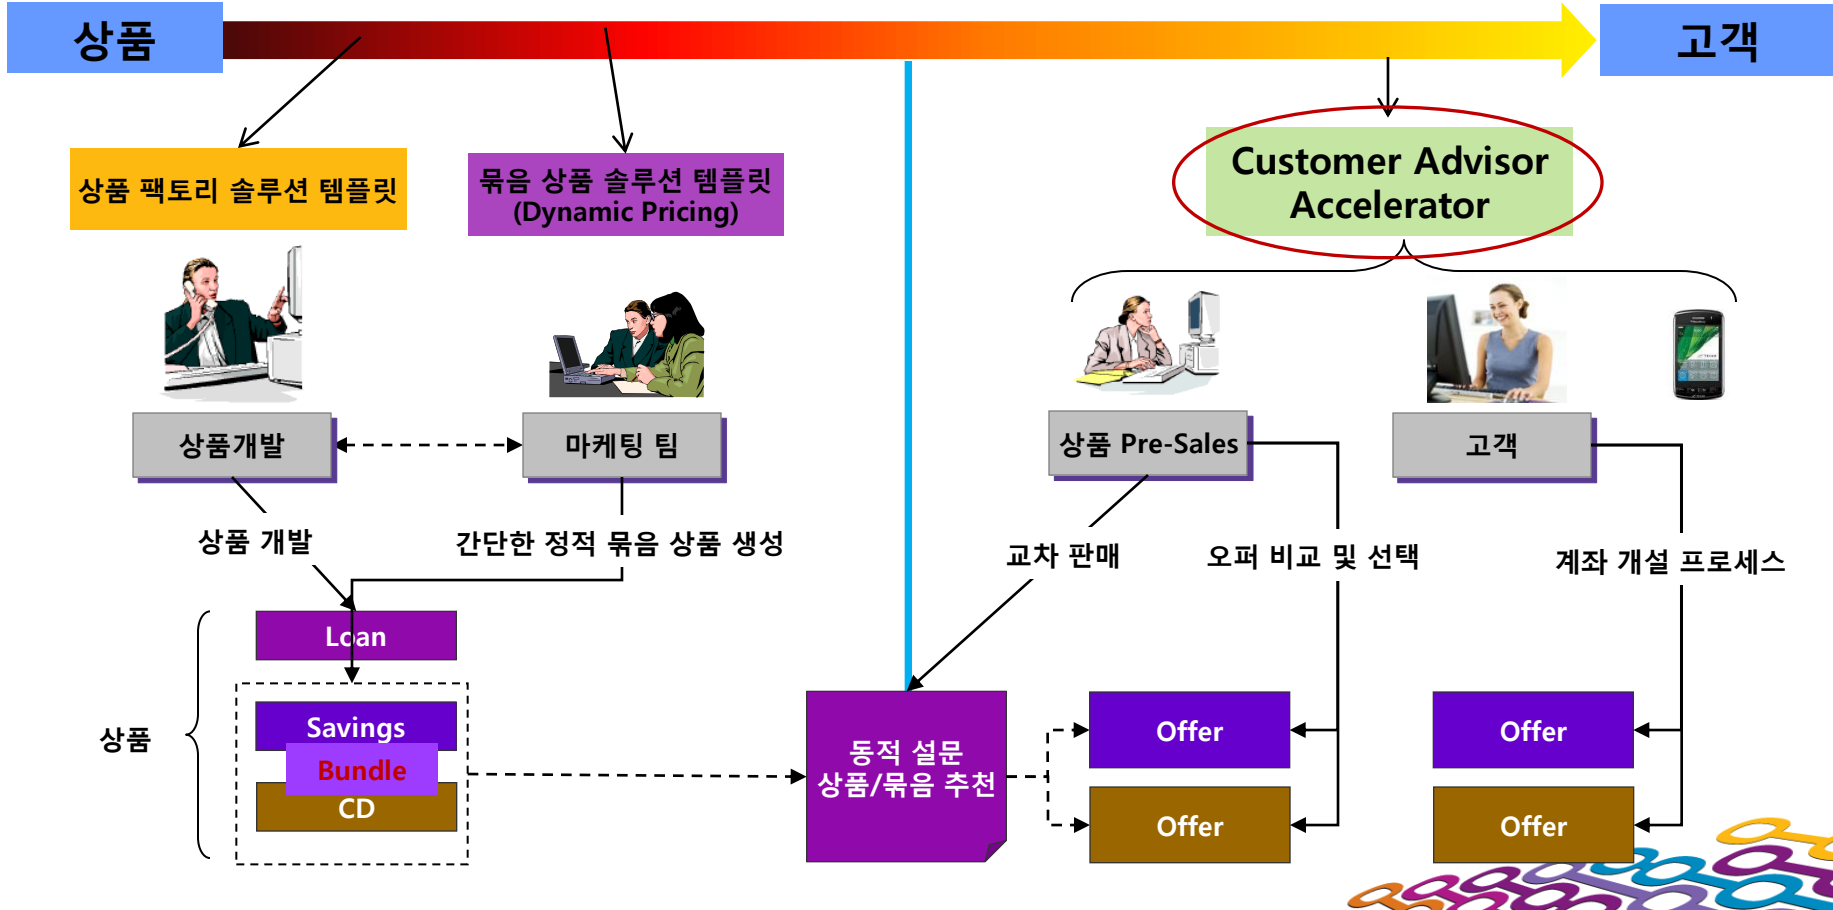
상품

고객

상품 팩토리 솔루션 템플릿

묶음 상품 솔루션 템플릿 (Dynamic Pricing)

Customer Advisor Accelerator

상품개발

마케팅 팀

상품 Pre-Sales

고객

상품 개발

간단한 정적 묶음 상품 생성

교차 판매

오퍼 비교 및 선택

계좌 개설 프로세스

상품

Loan

Savings

Bundle

CD

동적 설문 상품/묶음 추천

Offer

Offer

Offer

Offer